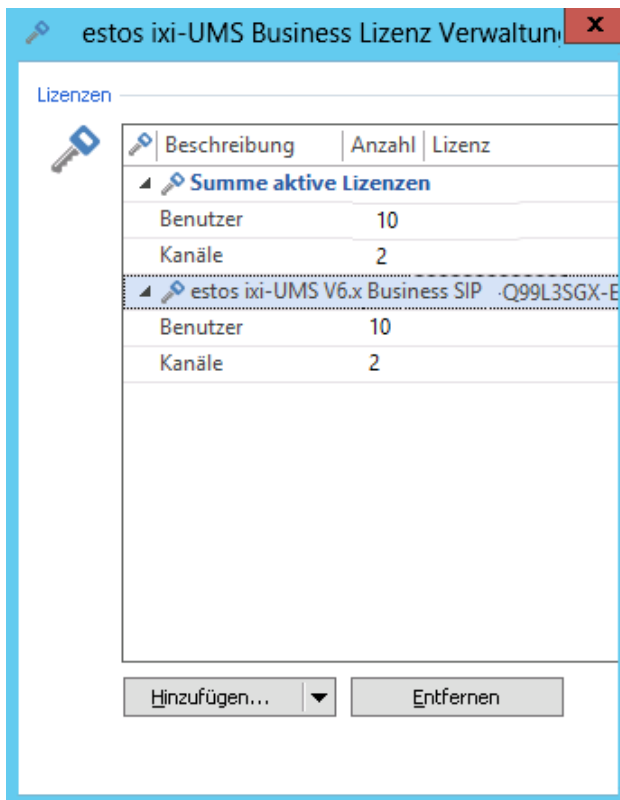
estos ixi-UMS Business Lizenz Verwaltun

x

Lizenzen

| Beschreibung | Anzahl | Lizenz |
|---|---|---|
| Summe aktive Lizenzen | | |
| Benutzer | 10 | |
| Kanäle | 2 | |
| estos ixi-UMS V6.x Business SIP | | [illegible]-Q99L3SGX-E |
| Benutzer | 10 | |
| Kanäle | 2 | |

Hinzufügen...

Entfernen